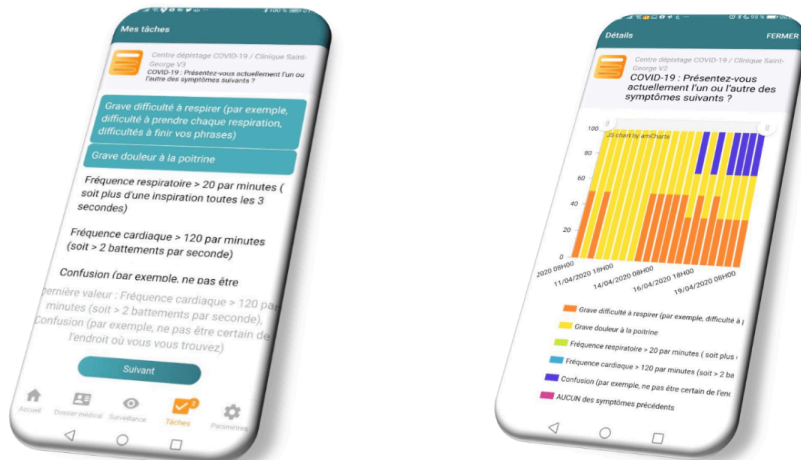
Mes tâches

Centre dépistage COVID-19 / Clinique Saint-George V3
COVID-19 : Présentez-vous actuellement l'un ou l'autre des symptômes suivants ?

Grave difficulté à respirer (par exemple, difficulté à prendre chaque respiration, difficultés à finir vos phrases)

Grave douleur à la poitrine

Fréquence respiratoire > 20 par minutes ( soit plus d'une inspiration toutes les 3 secondes)

Fréquence cardiaque > 120 par minutes (soit > 2 battements par seconde)

Confusion (par exemple, ne pas être

Dernière valeur : Fréquence cardiaque > 120 par minutes (soit > 2 battements par seconde), Confusion (par exemple, ne pas être certain de l'endroit où vous vous trouvez)

Suivant

Accueil Dossier médical Surveillance Tâches Paramètres

Détails FERMER

Centre dépistage COVID-19 / Clinique Saint-George V2
COVID-19 : Présentez-vous actuellement l'un ou l'autre des symptômes suivants ?

JS chart by amCharts

100
80
60
40
20
0

2020 08H00
11/04/2020 16H00
14/04/2020 08H00
16/04/2020 16H00
19/04/2020 08H00

Grave difficulté à respirer (par exemple, difficulté à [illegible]
Grave douleur à la poitrine
Fréquence respiratoire > 20 par minutes ( soit plus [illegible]
Fréquence cardiaque > 120 par minutes (soit > 2 ba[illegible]
Confusion (par exemple, ne pas être certain de l'end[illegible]
AUCUN des symptômes précédents